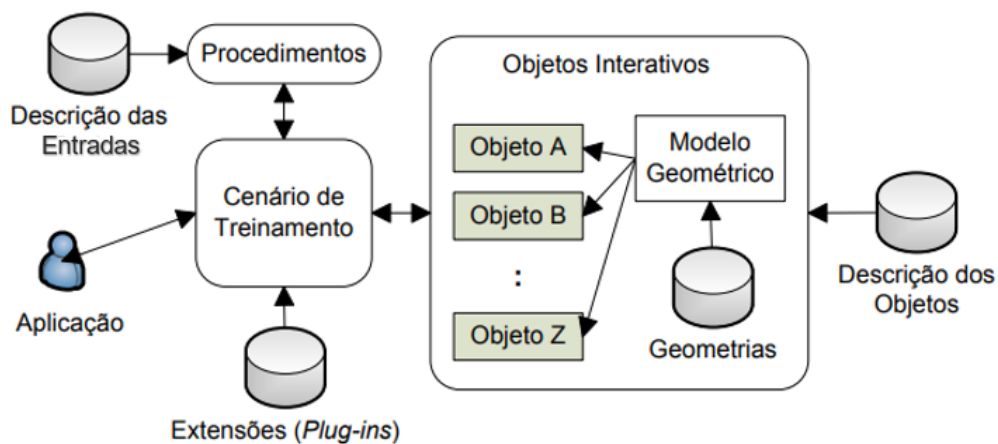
Procedimentos

Descrição das Entradas

Cenário de Treinamento

Aplicação

Extensões (*Plug-ins*)

Objetos Interativos

Objeto A

Objeto B

:

Objeto Z

Modelo Geométrico

Geometrias

Descrição dos Objetos